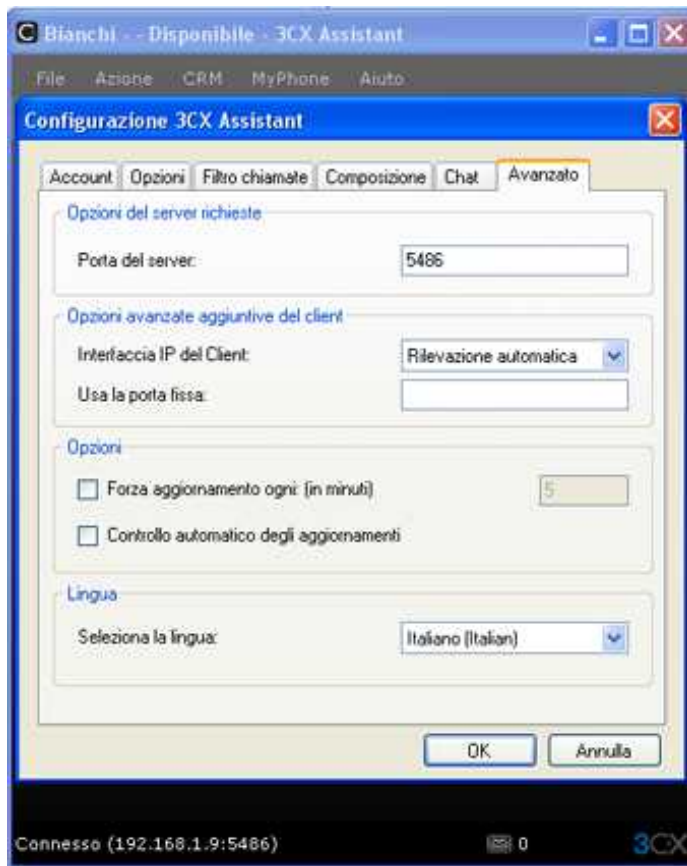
Bianchi - - Disponibile - 3CX Assistant

File Azione CRM MyPhone Aiuto

Configurazione 3CX Assistant

Account Opzioni Filtro chiamate Composizione Chat Avanzato

Opzioni del server richieste

Porta del server: 5486

Opzioni avanzate aggiuntive del client

Interfaccia IP del Client: Rilevazione automatica

Usa la porta fissa:

Opzioni

Forza aggiornamento ogni: (in minuti) 5

Controllo automatico degli aggiornamenti

Lingua

Seleziona la lingua: Italiano (Italian)

OK Annulla

Connesso (192.168.1.9:5486) 0 3CX